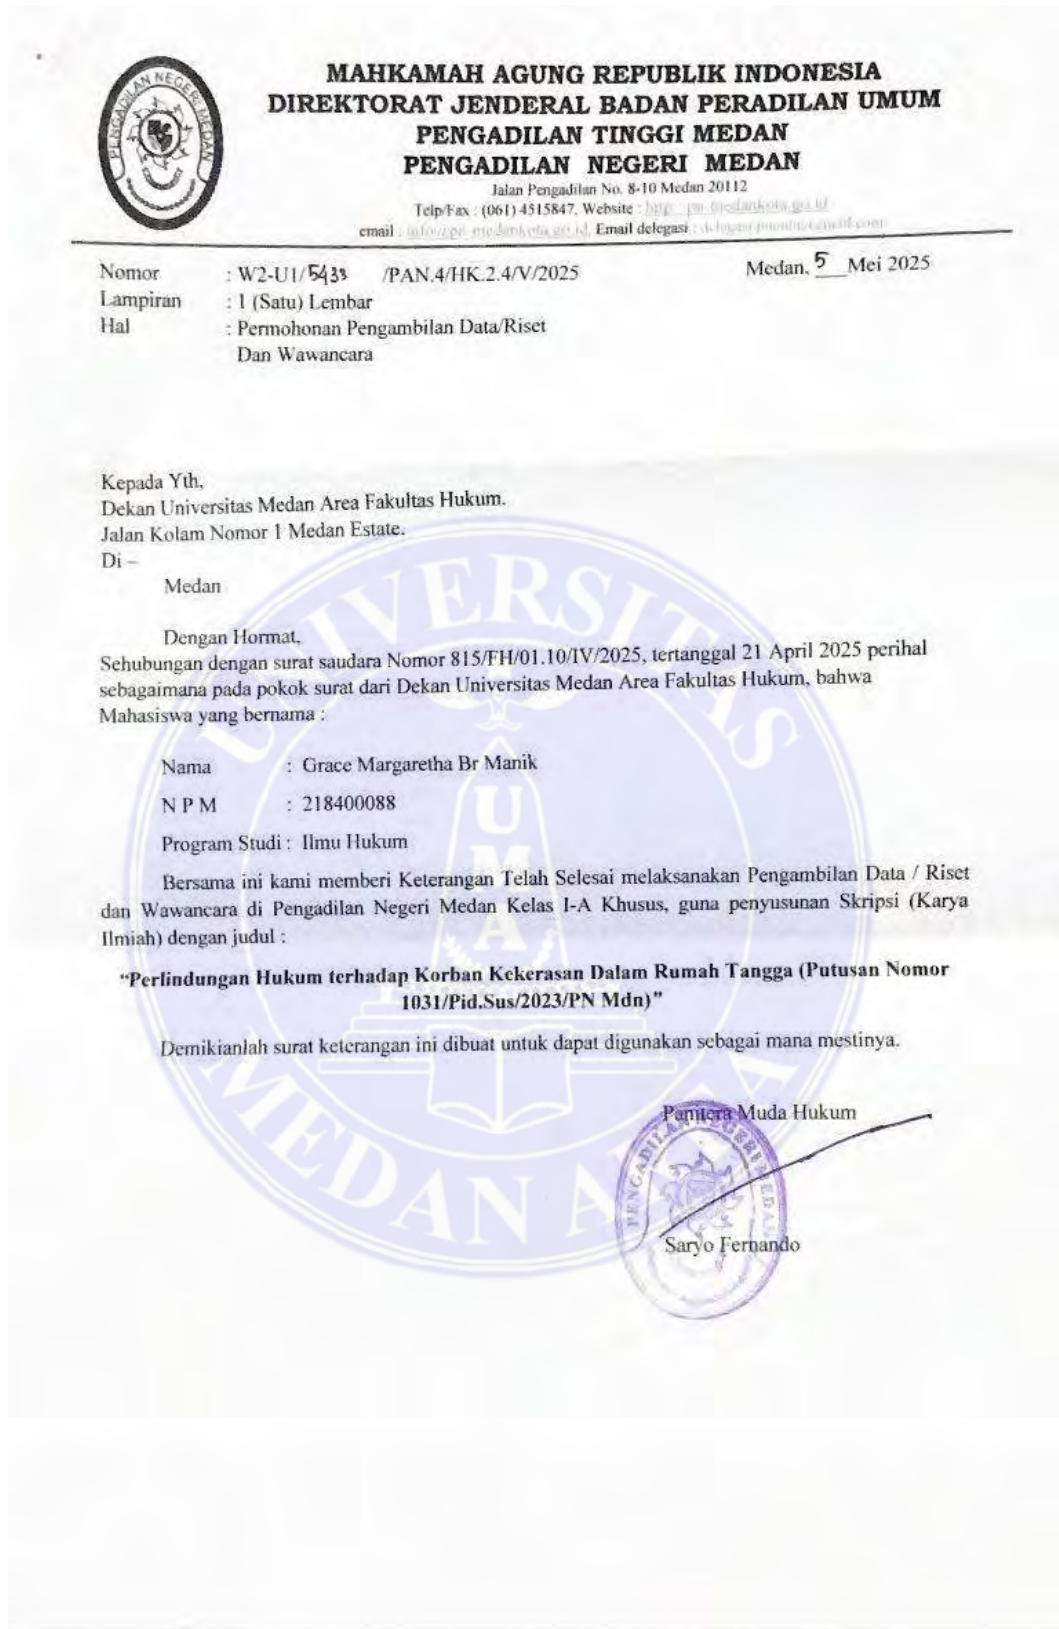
PENGADILAN NEGERI MEDAN

MAHKAMAH AGUNG REPUBLIK INDONESIA
DIREKTORAT JENDERAL BADAN PERADILAN UMUM
PENGADILAN TINGGI MEDAN
PENGADILAN NEGERI MEDAN
Jalan Pengadilan No. 8-10 Medan 20112
Telp/Fax : (061) 4515847, Website : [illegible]
email : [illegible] Email delegasi : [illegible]

Nomor : W2-U1/5433 /PAN.4/HK.2.4/V/2025 Medan, 5 Mei 2025
Lampiran : 1 (Satu) Lembar
Hal : Permohonan Pengambilan Data/Riset Dan Wawancara

Kepada Yth,
Dekan Universitas Medan Area Fakultas Hukum.
Jalan Kolam Nomor 1 Medan Estate.
Di –
Medan

Dengan Hormat,
Sehubungan dengan surat saudara Nomor 815/FH/01.10/IV/2025, tertanggal 21 April 2025 perihal sebagaimana pada pokok surat dari Dekan Universitas Medan Area Fakultas Hukum, bahwa Mahasiswa yang bernama :

Nama : Grace Margaretha Br Manik
N P M : 218400088
Program Studi : Ilmu Hukum

Bersama ini kami memberi Keterangan Telah Selesai melaksanakan Pengambilan Data / Riset dan Wawancara di Pengadilan Negeri Medan Kelas I-A Khusus, guna penyusunan Skripsi (Karya Ilmiah) dengan judul :

"Perlindungan Hukum terhadap Korban Kekerasan Dalam Rumah Tangga (Putusan Nomor 1031/Pid.Sus/2023/PN Mdn)"

Demikianlah surat keterangan ini dibuat untuk dapat digunakan sebagai mana mestinya.

Panitera Muda Hukum
PENGADILAN NEGERI MEDAN
Saryo Fernando